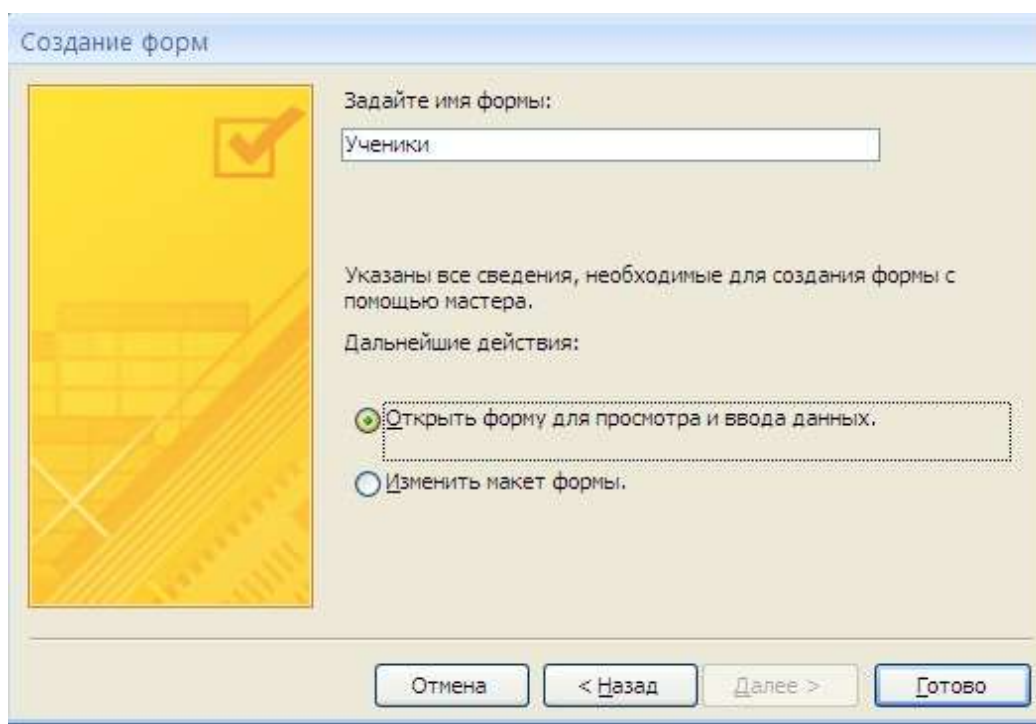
Создание форм

Задайте имя формы:

Ученики

Указаны все сведения, необходимые для создания формы с помощью мастера.

Дальнейшие действия:

Открыть форму для просмотра и ввода данных.

Изменить макет формы.

Отмена

< Назад

Далее >

Готово